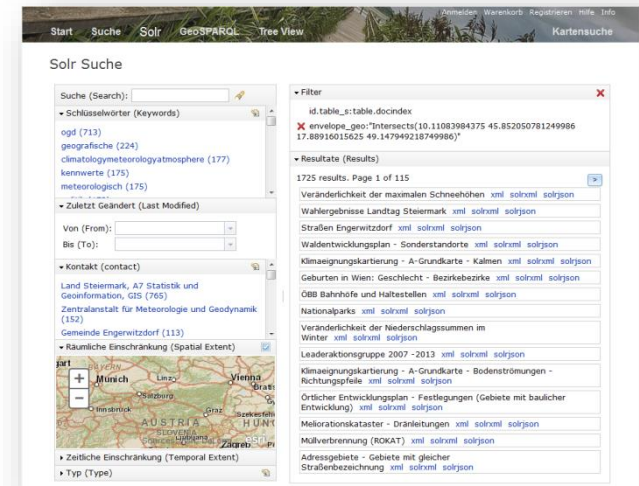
Anmelden Warenkorb Registrieren Hilfe Info

Start Suche Solr GeoSPARQL Tree View Kartensuche

Solr Suche

Suche (Search):

▾ Schlüsselwörter (Keywords)

ogd (713)
geografische (224)
climatologymeteorologyatmosphere (177)
kennwerte (175)
meteorologisch (175)

▾ Zuletzt Geändert (Last Modified)

Von (From):
Bis (To):

▾ Kontakt (contact)

Land Steiermark, A7 Statistik und Geoinformation, GIS (765)
Zentralanstalt für Meteorologie und Geodynamik (152)
Gemeinde Engerwitzdorf (113)

▾ Räumliche Einschränkung (Spatial Extent)

Munich Linz Vienna Salzburg Innsbruck Graz AUSTRIA SLOVENIA Ljubljana Zagreb CROATIA Bratis Szekesfeh HUNG

▸ Zeitliche Einschränkung (Temporal Extent)
▸ Typ (Type)

▾ Filter

id.table_s:table.docindex
envelope_geo:"Intersects(10.11083984375 45.852050781249986 17.88916015625 49.147949218749986)"

▾ Resultate (Results)

1725 results. Page 1 of 115

Veränderlichkeit der maximalen Schneehöhen xml solrxml solrjson
Wahlergebnisse Landtag Steiermark xml solrxml solrjson
Straßen Engerwitzdorf xml solrxml solrjson
Waldentwicklungsplan - Sonderstandorte xml solrxml solrjson
Klimaeignungskartierung - A-Grundkarte - Kalmen xml solrxml solrjson
Geburten in Wien: Geschlecht - Bezirkebezirke xml solrxml solrjson
ÖBB Bahnhöfe und Haltestellen xml solrxml solrjson
Nationalparks xml solrxml solrjson
Veränderlichkeit der Niederschlagssummen im Winter xml solrxml solrjson
Leaderaktionsgruppe 2007 - 2013 xml solrxml solrjson
Klimaeignungskartierung - A-Grundkarte - Bodenströmungen - Richtungspfeile xml solrxml solrjson
Örtlicher Entwicklungsplan - Festlegungen (Gebiete mit baulicher Entwicklung) xml solrxml solrjson
Meliorationskataster - Dränleitungen xml solrxml solrjson
Müllverbrennung (ROKAT) xml solrxml solrjson
Adressgebiete - Gebiete mit gleicher Straßenbezeichnung xml solrxml solrjson